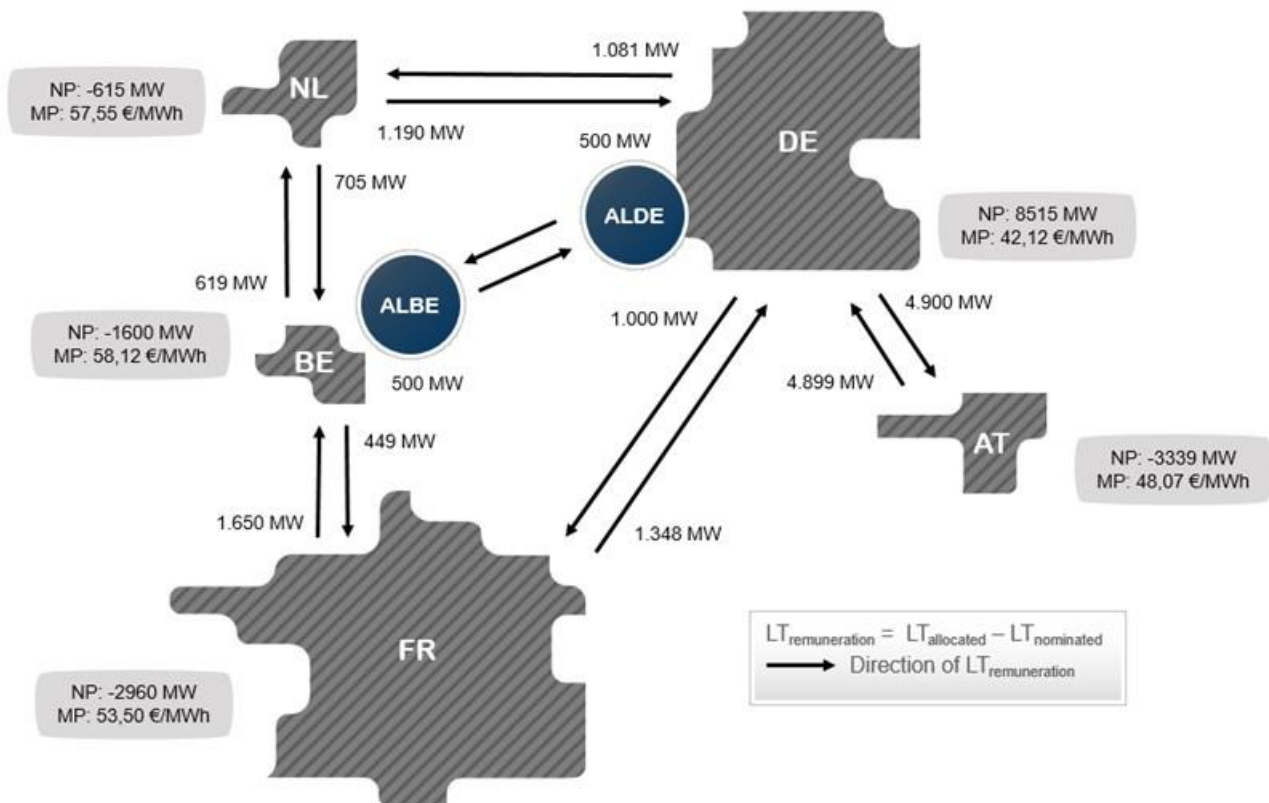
NP: -615 MW
MP: 57,55 €/MWh

NL

1.081 MW

1.190 MW

500 MW

DE

705 MW

ALDE

NP: 8515 MW
MP: 42,12 €/MWh

619 MW

ALBE

NP: -1600 MW
MP: 58,12 €/MWh

BE

500 MW

1.000 MW

4.900 MW

4.899 MW

AT

449 MW

NP: -3339 MW
MP: 48,07 €/MWh

1.650 MW

1.348 MW

FR

$LT_{remuneration} = LT_{allocated} - LT_{nominated}$
Direction of $LT_{remuneration}$

NP: -2960 MW
MP: 53,50 €/MWh